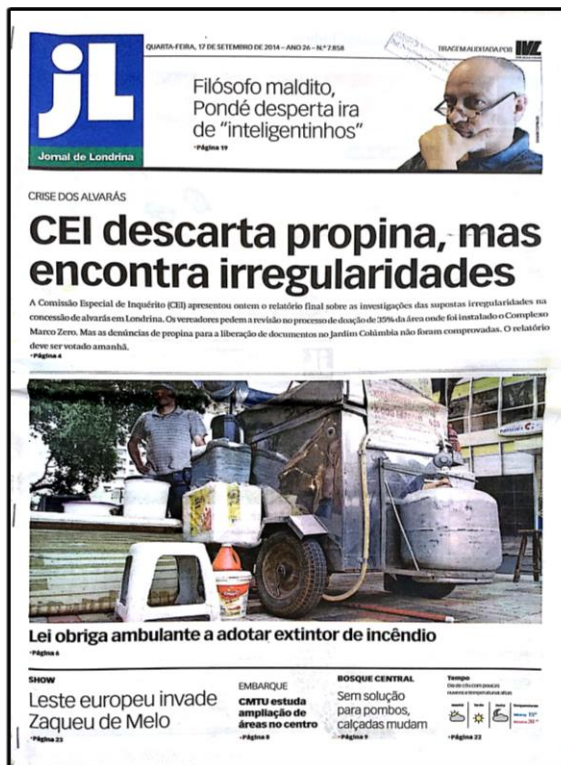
jL
Jornal de Londrina

QUARTA-FEIRA, 17 DE SETEMBRO DE 2014 – ANO 26 – Nº 7.858

TIRAGEM AUDITADA POR IVC

Filósofo maldito, Pondé desperta ira de "inteligentinhos"
•Página 19

CRISE DOS ALVARÁS

CEI descarta propina, mas encontra irregularidades

A Comissão Especial de Inquérito (CEI) apresentou ontem o relatório final sobre as investigações das supostas irregularidades na concessão de alvarás em Londrina. Os vereadores pedem a revisão no processo de doação de 35% da área onde foi instalado o Complexo Marco Zero. Mas as denúncias de propina para a liberação de documentos no Jardim Colúmbia não foram comprovadas. O relatório deve ser votado amanhã.
•Página 4

Lei obriga ambulante a adotar extintor de incêndio
•Página 6

SHOW
Leste europeu invade Zaqueu de Melo
•Página 23

EMBARQUE
CMTU estuda ampliação de áreas no centro
•Página 8

BOSQUE CENTRAL
Sem solução para pombos, calçadas mudam
•Página 9

Tempo
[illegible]
•Página 22